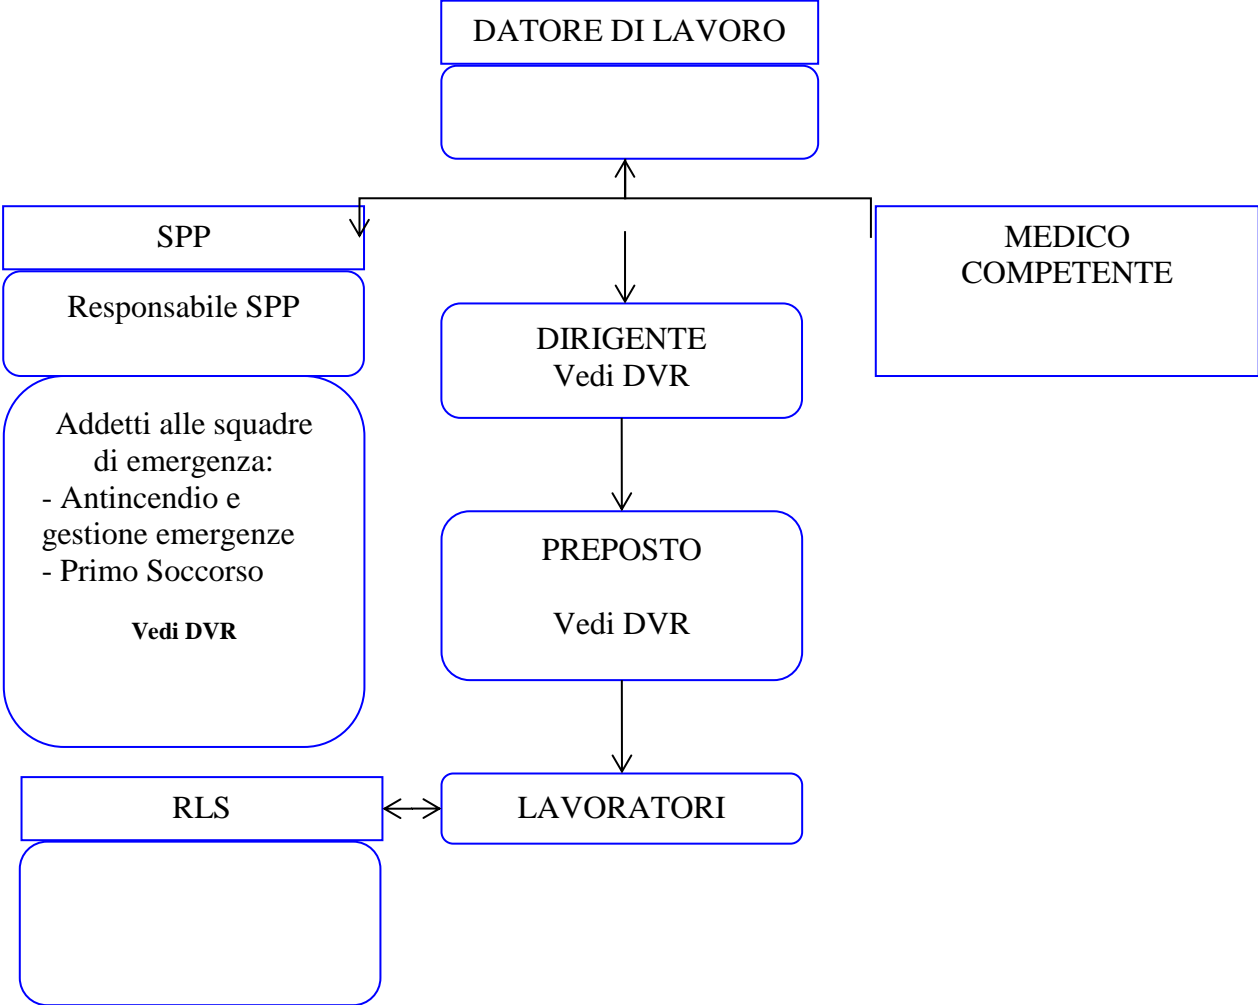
DATORE DI LAVORO

SPP

Responsabile SPP

MEDICO COMPETENTE

DIRIGENTE
Vedi DVR

Addetti alle squadre di emergenza:
- Antincendio e gestione emergenze
- Primo Soccorso

Vedi DVR

PREPOSTO

Vedi DVR

RLS

LAVORATORI